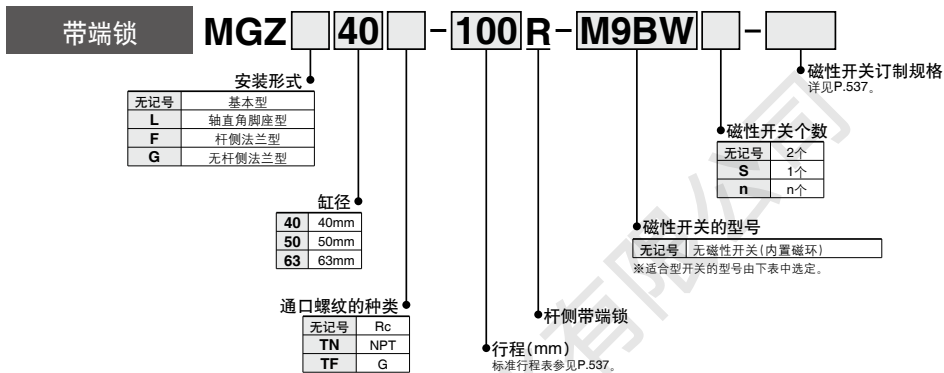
带端锁

MGZ 40 - 100 R - M9BW -

安装形式

| 无记号 | 基本型 |
|---|---|
| L | 轴直角脚座型 |
| F | 杆侧法兰型 |
| G | 无杆侧法兰型 |

缸径

| 40 | 40mm |
|---|---|
| 50 | 50mm |
| 63 | 63mm |

通口螺纹的种类

| 无记号 | Rc |
|---|---|
| TN | NPT |
| TF | G |

行程(mm)
标准行程表参见P.537。

杆侧带端锁

磁性开关的型号

| 无记号 | 无磁性开关(内置磁环) |
|---|---|

※适合型开关的型号由下表中选定。

磁性开关个数

| 无记号 | 2个 |
|---|---|
| S | 1个 |
| n | n个 |

磁性开关订制规格
详见P.537。